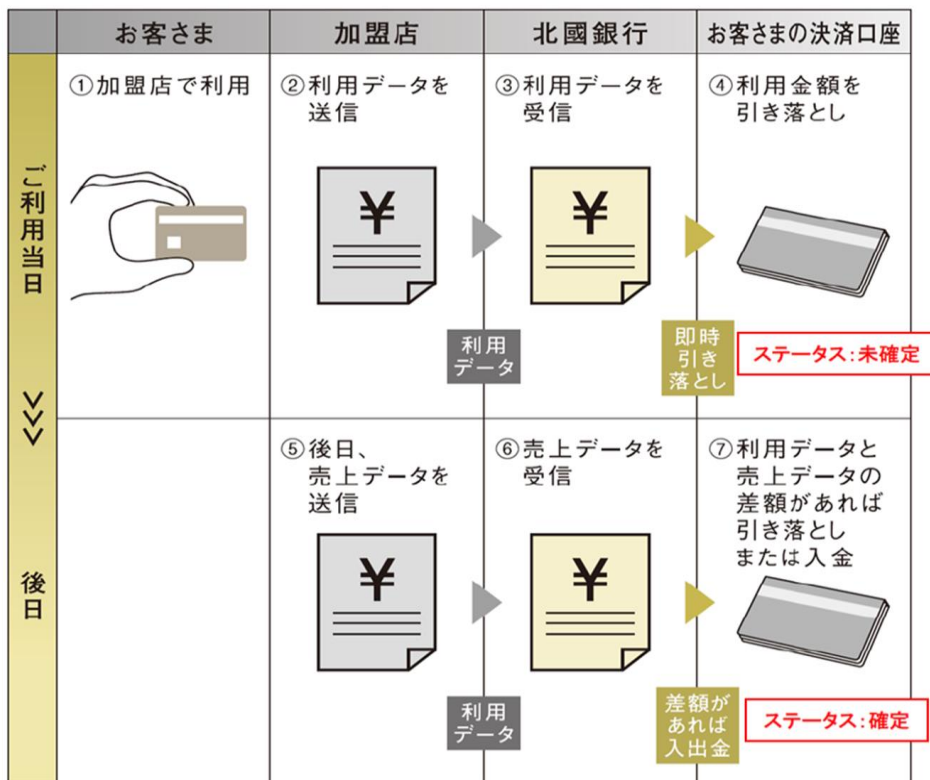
| | お客さま | 加盟店 | 北國銀行 | お客さまの決済口座 |
|---|---|---|---|---|
| ご利用当日 | ①加盟店で利用 | ②利用データを送信 ¥ | ③利用データを受信 ¥ | ④利用金額を引き落とし |
| | | 利用データ | | 即時引き落とし ステータス:未確定 |
| 後日 | | ⑤後日、売上データを送信 ¥ | ⑥売上データを受信 ¥ | ⑦利用データと売上データの差額があれば引き落としまたは入金 |
| | | 利用データ | | 差額があれば入出金 ステータス:確定 |